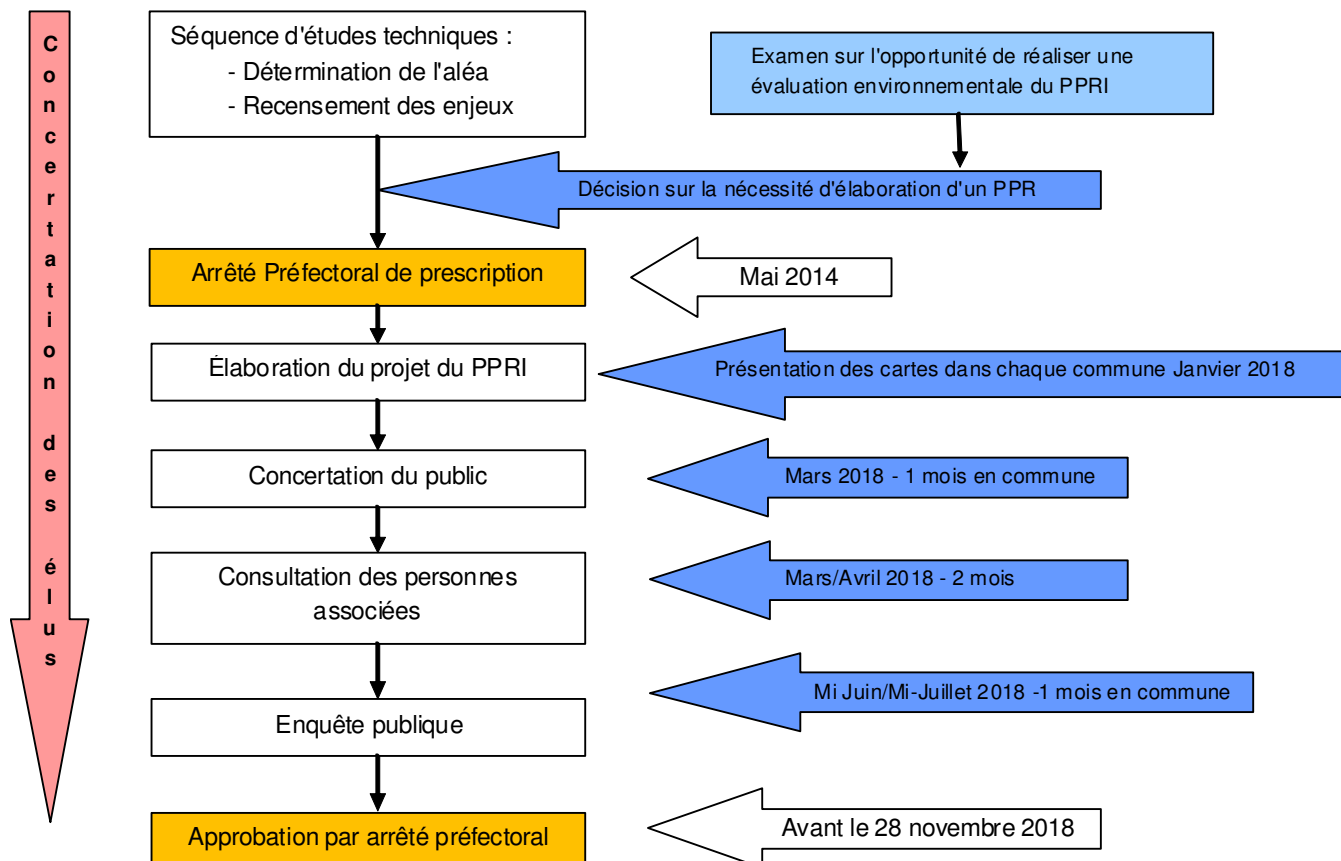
Concertation des élus

Séquence d'études techniques :
- Détermination de l'aléa
- Recensement des enjeux

Examen sur l'opportunité de réaliser une évaluation environnementale du PPRI

Décision sur la nécessité d'élaboration d'un PPR

Arrêté Préfectoral de prescription

Mai 2014

Élaboration du projet du PPRI

Présentation des cartes dans chaque commune Janvier 2018

Concertation du public

Mars 2018 - 1 mois en commune

Consultation des personnes associées

Mars/Avril 2018 - 2 mois

Mi Juin/Mi-Juillet 2018 -1 mois en commune

Enquête publique

Approbation par arrêté préfectoral

Avant le 28 novembre 2018